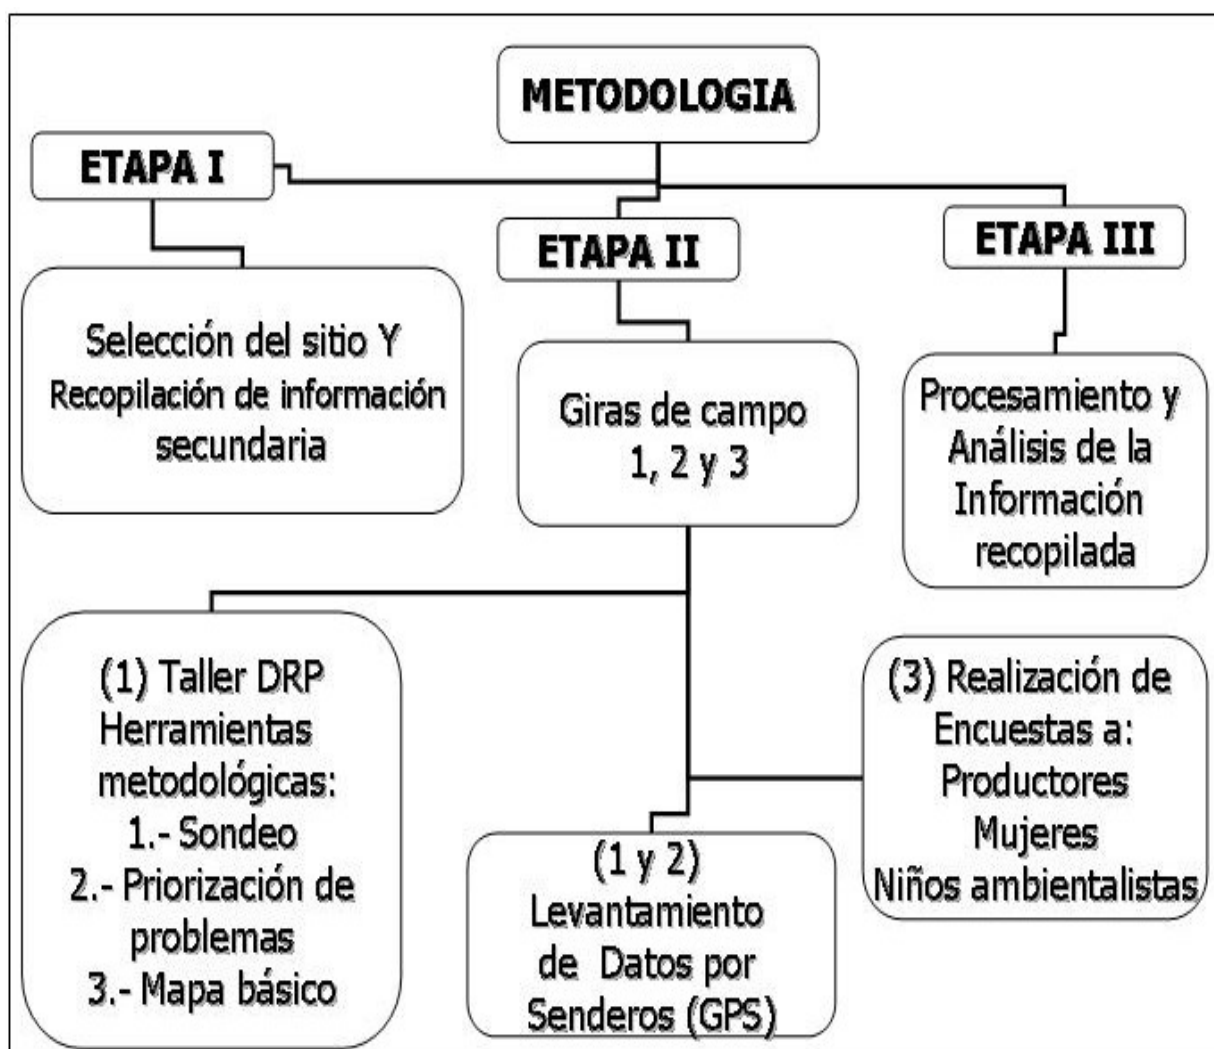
METODOLOGIA

ETAPA I

ETAPA II

ETAPA III

Selección del sitio Y Recopilación de información secundaria

Giras de campo 1, 2 y 3

Procesamiento y Análisis de la Información recopilada

(1) Taller DRP
Herramientas metodológicas:
1.- Sondeo
2.- Priorización de problemas
3.- Mapa básico

(1 y 2)
Levantamiento de Datos por Senderos (GPS)

(3) Realización de Encuestas a:
Productores
Mujeres
Niños ambientalistas